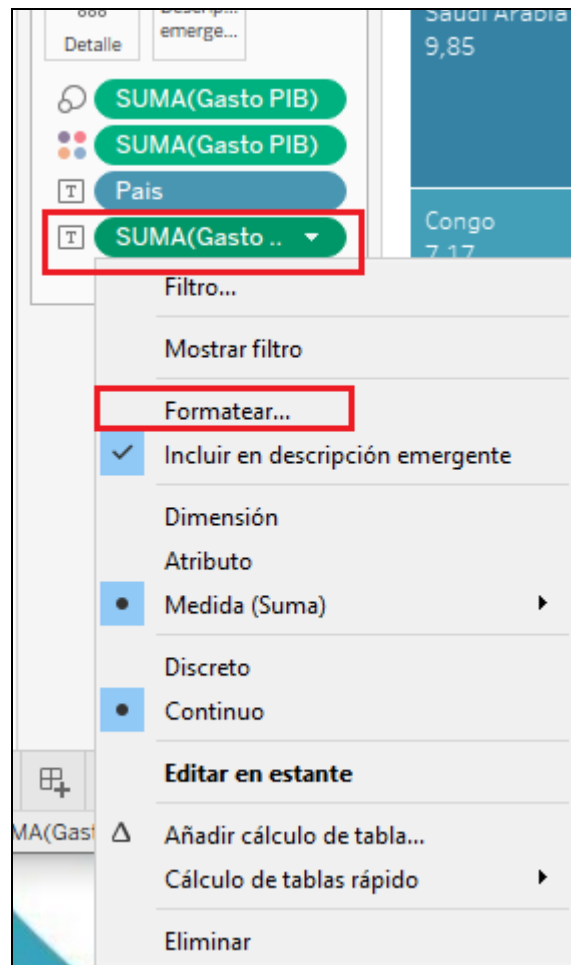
Detalle

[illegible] emerge...

Saudi Arabia
9,85

SUMA(Gasto PIB)

SUMA(Gasto PIB)

Pais

SUMA(Gasto ..

Congo
7,17

Filtro...

Mostrar filtro

Formatear...

Incluir en descripción emergente

Dimensión

Atributo

Medida (Suma)

Discreto

Continuo

Editar en estante

MA(Gas

Añadir cálculo de tabla...

Cálculo de tablas rápido

Eliminar